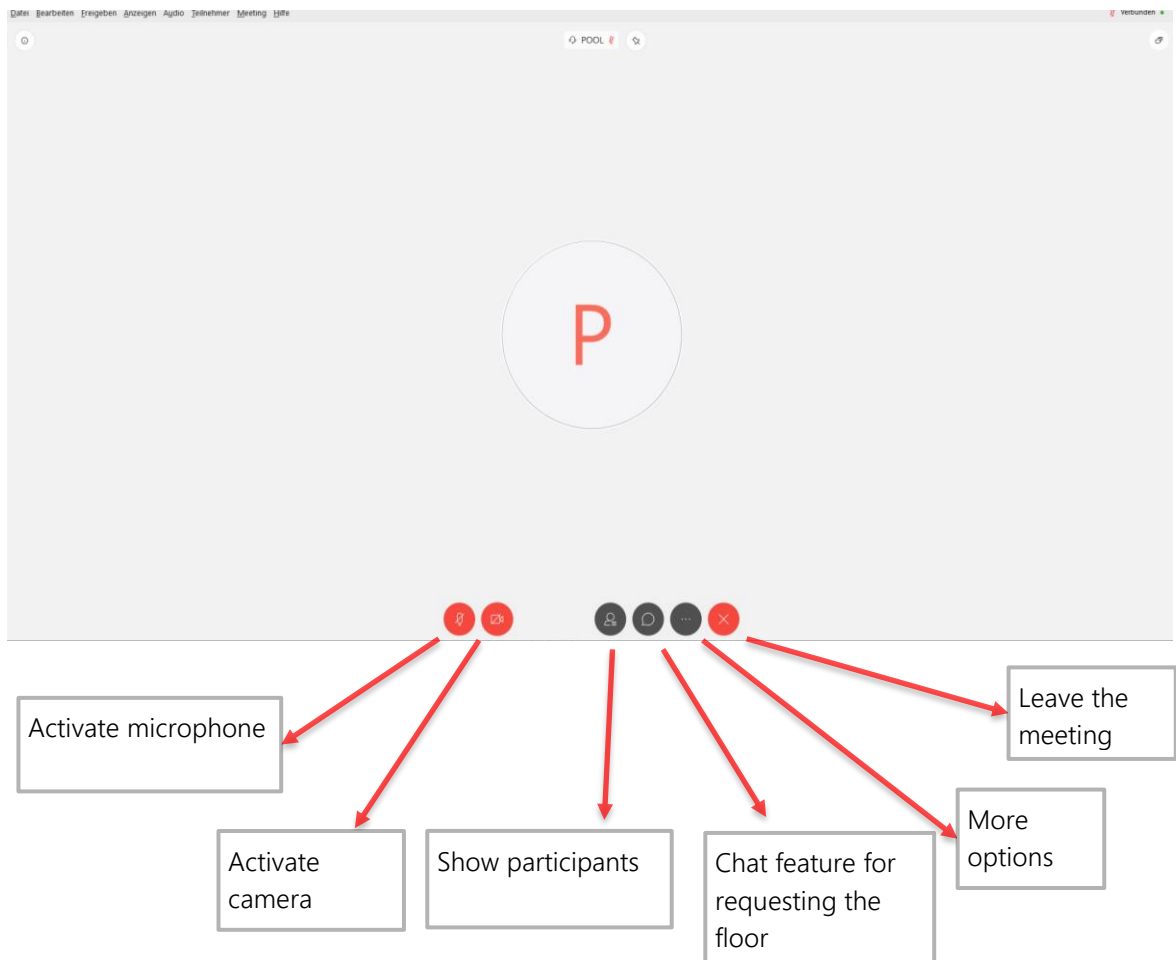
Datei Bearbeiten Freigeben Anzeigen Audio Teilnehmer Meeting Hilfe

Verbunden

POOL

P

Activate microphone

Activate camera

Show participants

Chat feature for requesting the floor

More options

Leave the meeting